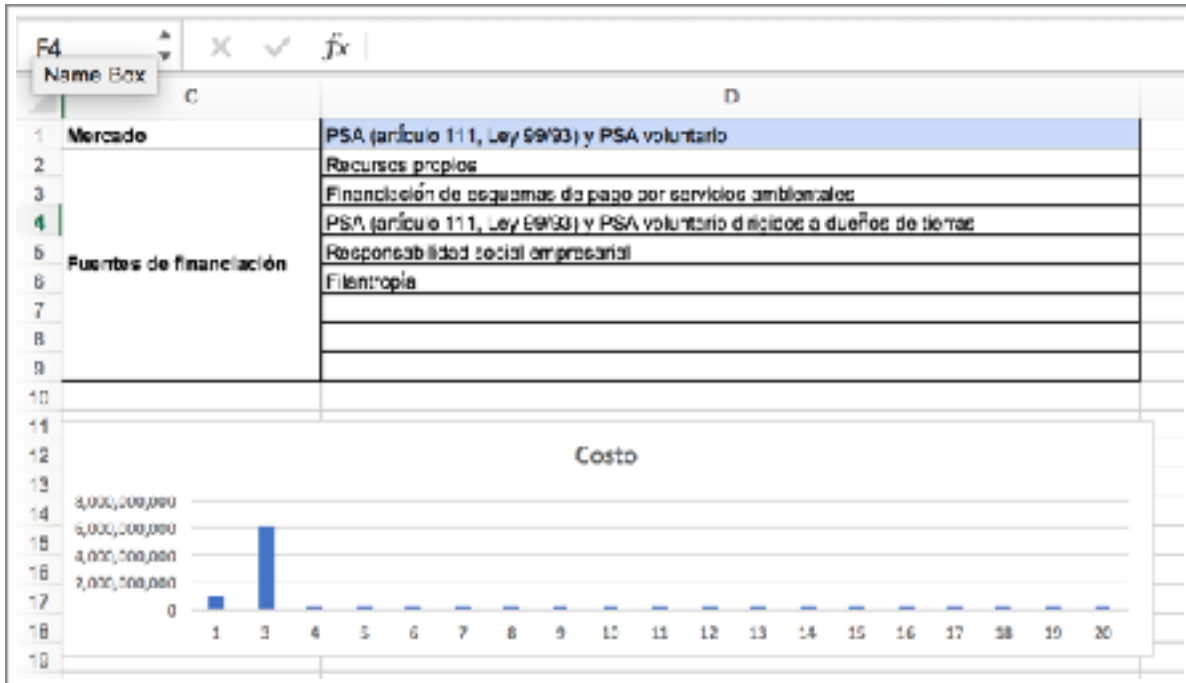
F4

Name Box

$fx$

|   | C | D |
|---|---|---|
| 1 | Mercado | PSA (artículo 111, Ley 99/93) y PSA voluntario |
| 2 | Fuentes de financiación | Recursos propios |
| 3 | | Financiación de esquemas de pago por servicios ambientales |
| 4 | | PSA (artículo 111, Ley 99/93) y PSA voluntario dirigidos a dueños de tierras |
| 5 | | Responsabilidad social empresarial |
| 6 | | Filantropía |
| 7 | | |
| 8 | | |
| 9 | | |
| 10 | | |

11
12
13
14
15
16
17
18
19

Costo

8,000,000,000
6,000,000,000
4,000,000,000
2,000,000,000
0

1 3 4 5 6 7 8 9 10 11 12 13 14 15 16 17 18 19 20